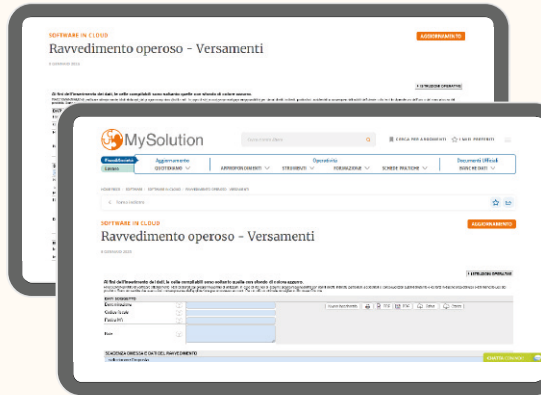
SOFTWARE IN CLOUD

Ravvedimento operoso - Versamenti

AGGIORNAMENTO

MySolution

CERCA PER ARGOMENTI

Aggiornamento

Operatività

Documenti Ufficiali

QUOTIDIANO

APPROFONDIMENTI

STRUMENTI

FORMAZIONE

SCHEDE PRATICHE

BANCHE DATI

SOFTWARE IN CLOUD

Ravvedimento operoso - Versamenti

AGGIORNAMENTO

ISTRUZIONI OPERATIVE

Ai fini dell'inserimento dei dati, le celle compilabili sono soltanto quelle con sfondo di colore azzurro.

DATI ANAGRAFICI

Codice fiscale

Partita IVA

Note

SCADENZA OMESSA E DATI DEL RAVVEDIMENTO